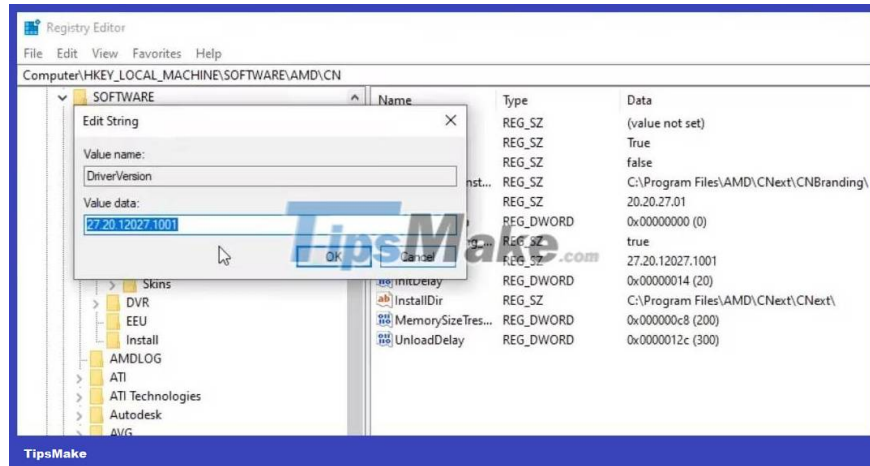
Registry Editor

File Edit View Favorites Help

Computer\HKEY_LOCAL_MACHINE\SOFTWARE\AMD\CN

SOFTWARE

Edit String

Value name:

DriverVersion

Value data:

27.20.12027.1001

OK Cancel

Skins
DVR
EEU
Install
AMDLOG
ATI
ATI Technologies
Autodesk
AVG

| Name | Type | Data |
|---|---|---|
| | REG_SZ | (value not set) |
| | REG_SZ | True |
| | REG_SZ | false |
| ...nst... | REG_SZ | C:\Program Files\AMD\CNext\CNBranding\ |
| | REG_SZ | 20.20.27.01 |
| | REG_DWORD | 0x00000000 (0) |
| ...g... | REG_SZ | true |
| | REG_SZ | 27.20.12027.1001 |
| InitDelay | REG_DWORD | 0x00000014 (20) |
| InstallDir | REG_SZ | C:\Program Files\AMD\CNext\CNext\ |
| MemorySizeTres... | REG_DWORD | 0x000000c8 (200) |
| UnloadDelay | REG_DWORD | 0x0000012c (300) |

TipsMake.com

TipsMake